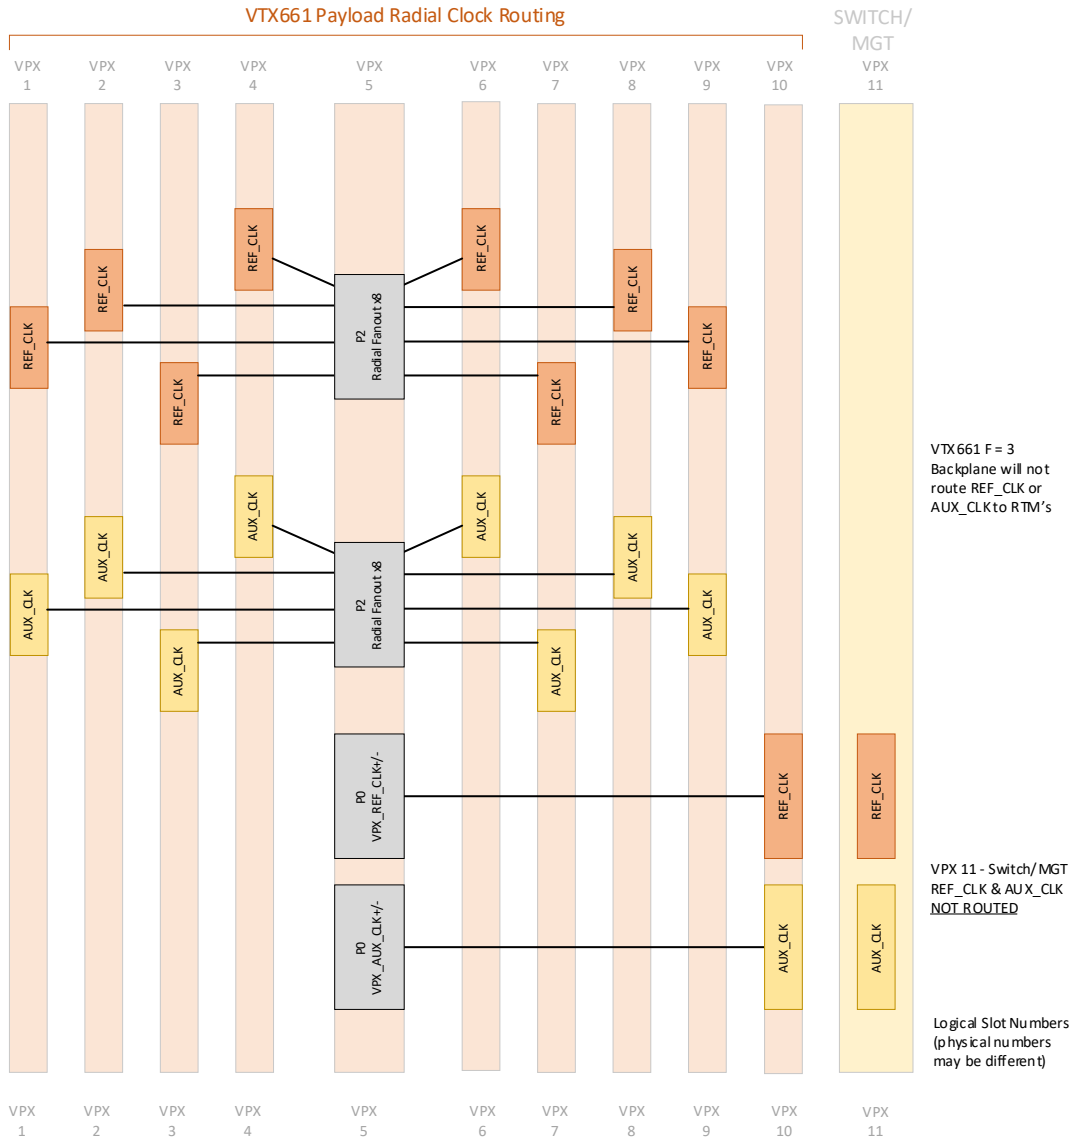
VTX661 Payload Radial Clock Routing

SWITCH/ MGT

VPX 1 VPX 2 VPX 3 VPX 4 VPX 5 VPX 6 VPX 7 VPX 8 VPX 9 VPX 10 VPX 11

REF_CLK REF_CLK REF_CLK REF_CLK

P2 Radial Fanout x8

REF_CLK REF_CLK REF_CLK REF_CLK

VTX661 F = 3 Backplane will not route REF_CLK or AUX_CLK to RTM's

AUX_CLK AUX_CLK AUX_CLK AUX_CLK

P2 Radial Fanout x8

AUX_CLK AUX_CLK AUX_CLK AUX_CLK

P0 VPX_REF_CLK+/-

REF_CLK

REF_CLK

VPX 11 - Switch/MGT REF_CLK & AUX_CLK NOT ROUTED

P0 VPX_AUX_CLK+/-

AUX_CLK

AUX_CLK

Logical Slot Numbers (physical numbers may be different)

VPX 1 VPX 2 VPX 3 VPX 4 VPX 5 VPX 6 VPX 7 VPX 8 VPX 9 VPX 10 VPX 11